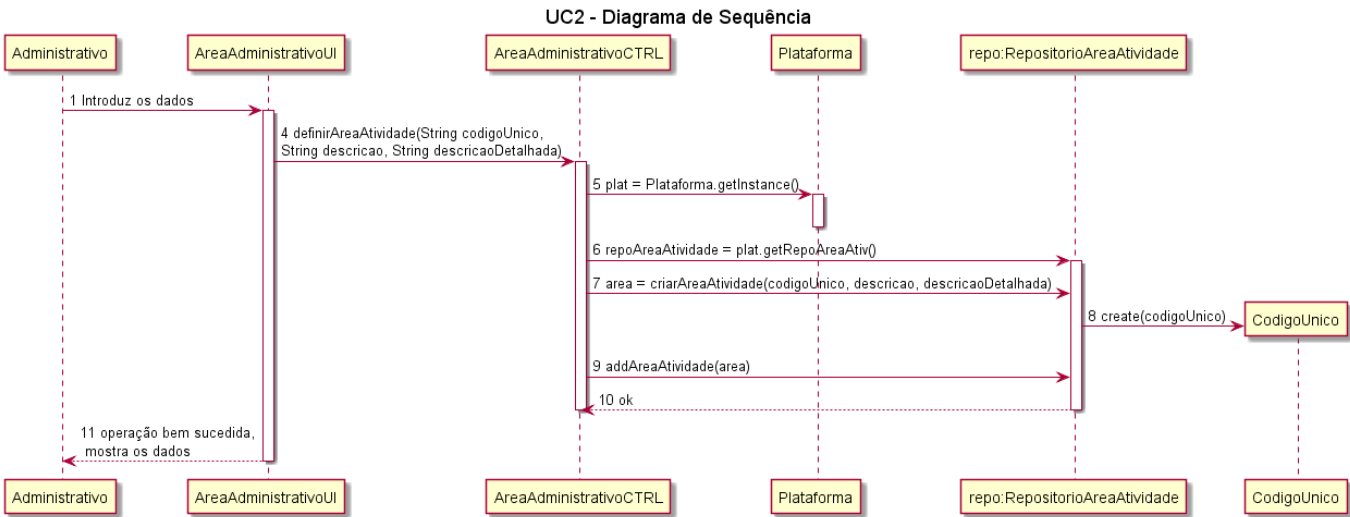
UC2 - Diagrama de Sequência

Administrativo

AreaAdministrativoUI

AreaAdministrativoCTRL

Plataforma

repo:RepositorioAreaAtividade

1 Introduz os dados

4 definirAreaAtividade(String codigoUnico, String descricao, String descricaoDetalhada)

5 plat = Plataforma.getInstance()

6 repoAreaAtividade = plat.getRepoAreaAtiv()

7 area = criarAreaAtividade(codigoUnico, descricao, descricaoDetalhada)

8 create(codigoUnico)

CodigoUnico

9 addAreaAtividade(area)

10 ok

11 operação bem sucedida, mostra os dados

Administrativo

AreaAdministrativoUI

AreaAdministrativoCTRL

Plataforma

repo:RepositorioAreaAtividade

CodigoUnico